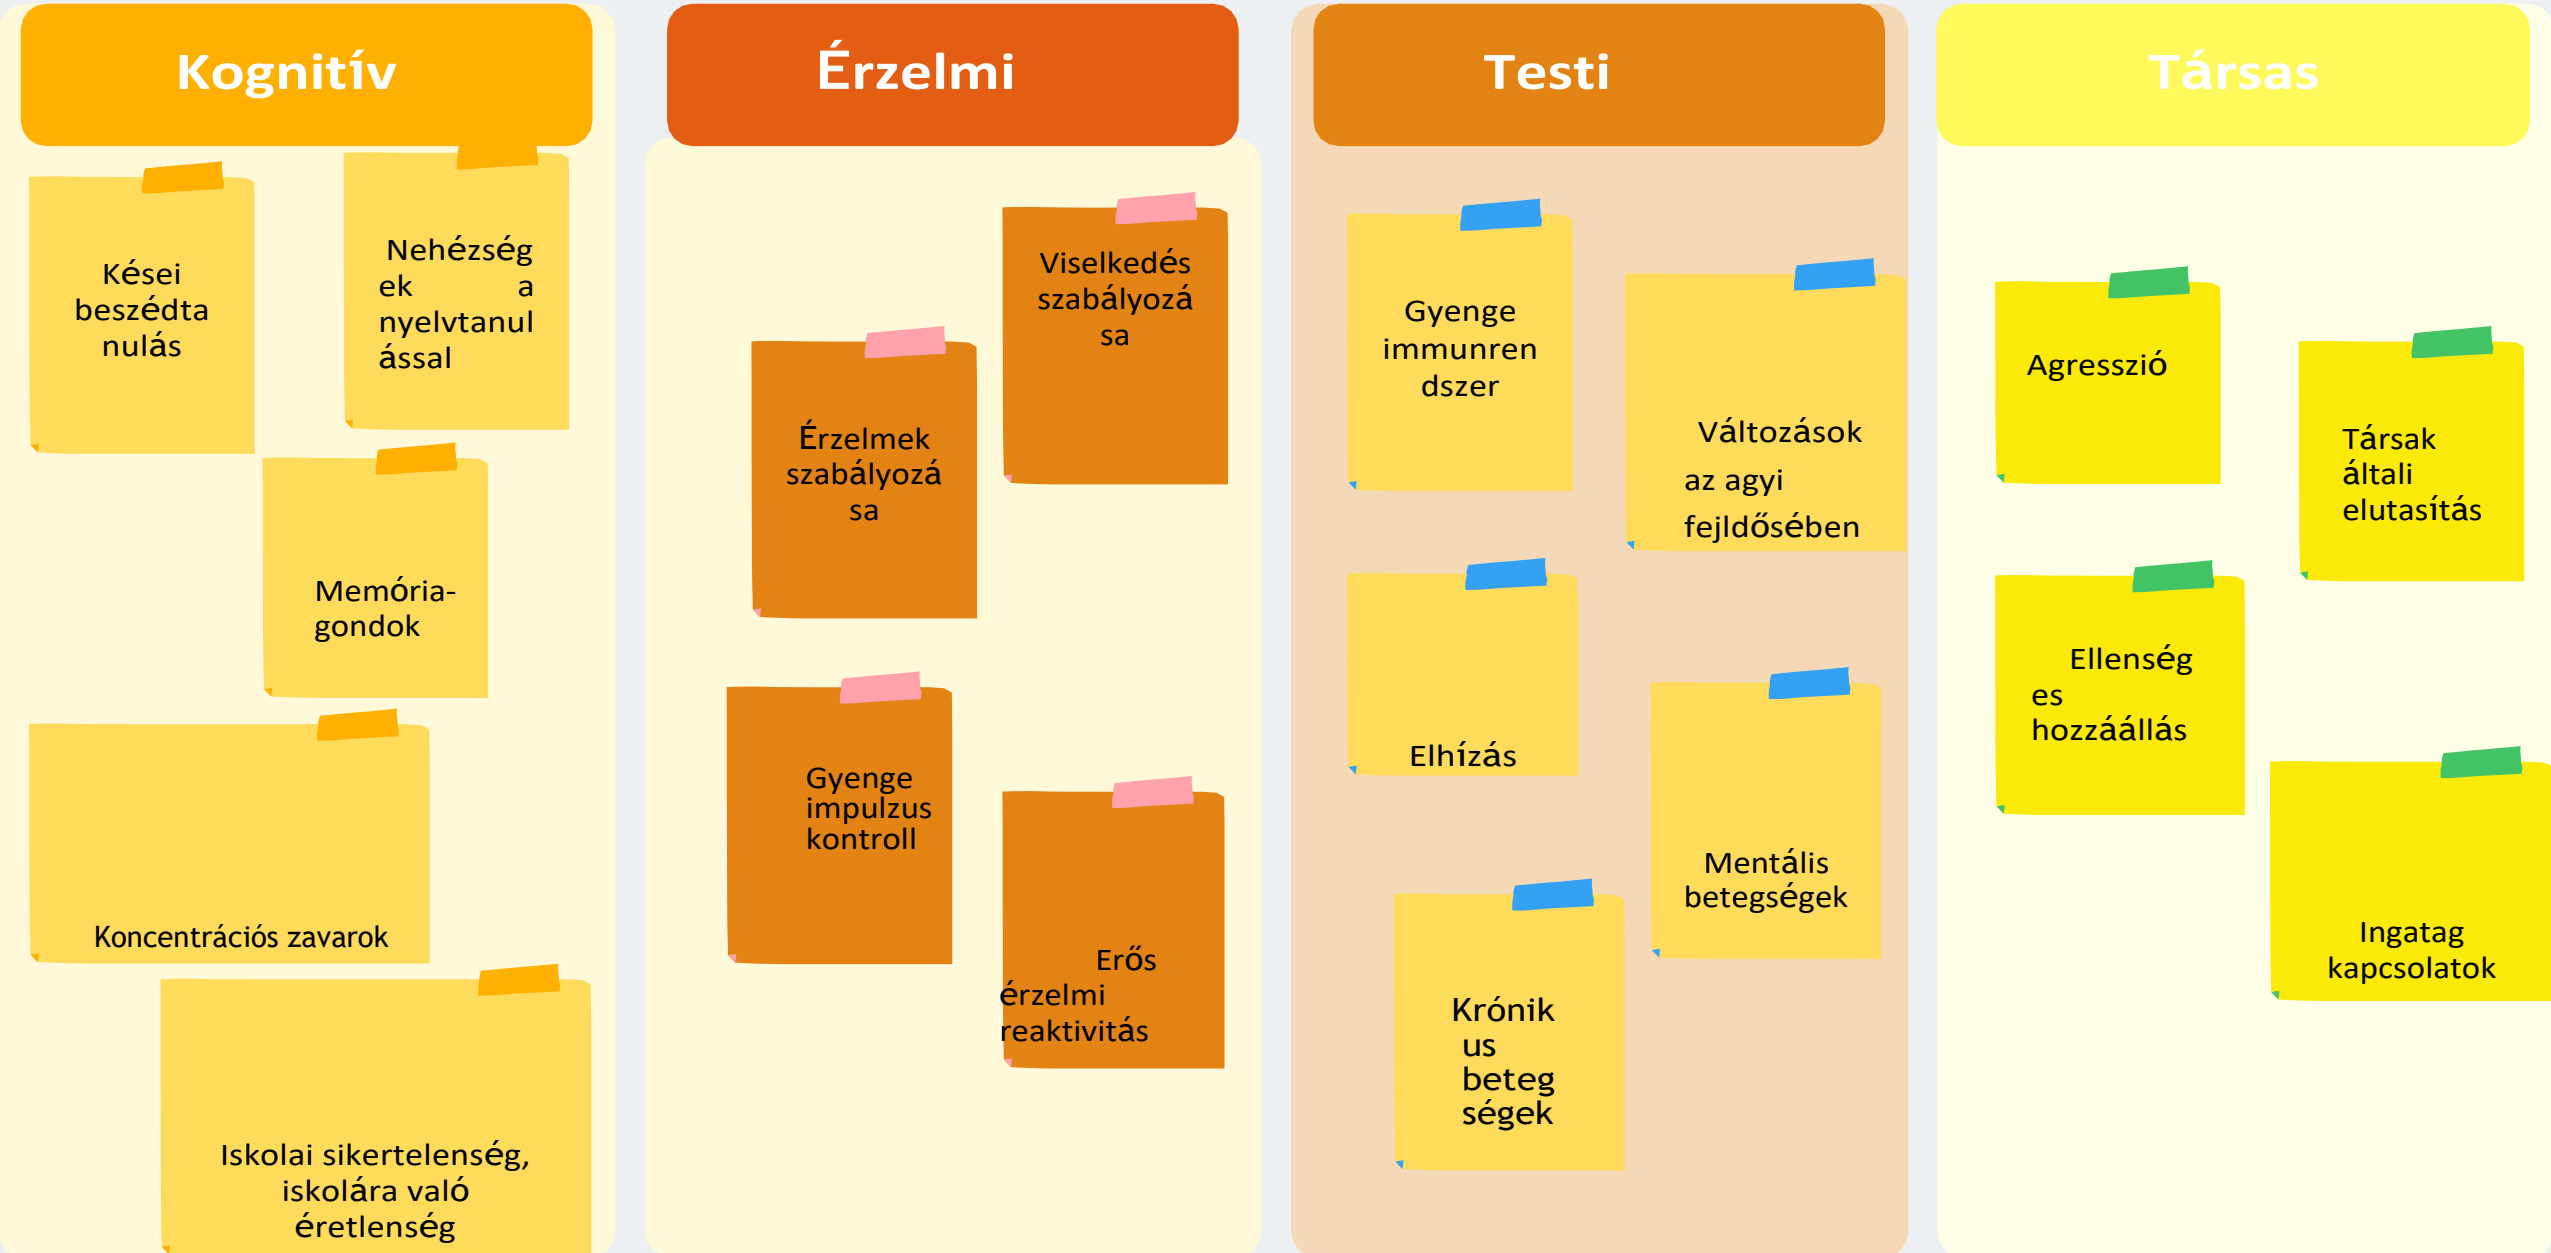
Kognitív

Kései beszédtanulás

Nehézségek a nyelvtanulással

Memória-gondok

Koncentrációs zavarok

Iskolai sikertelenség, iskolára való éretlenség

Érzelmi

Viselkedés szabályozása

Érzelmek szabályozása

Gyenge impulzus kontroll

Erős érzelmi reaktivitás

Testi

Gyenge immunrendszer

Változások az agyi fejlődésében

Elhízás

Mentális betegségek

Krónikus betegségek

Társas

Agresszió

Társak általi elutasítás

Ellenség es hozzáállás

Ingatag kapcsolatok